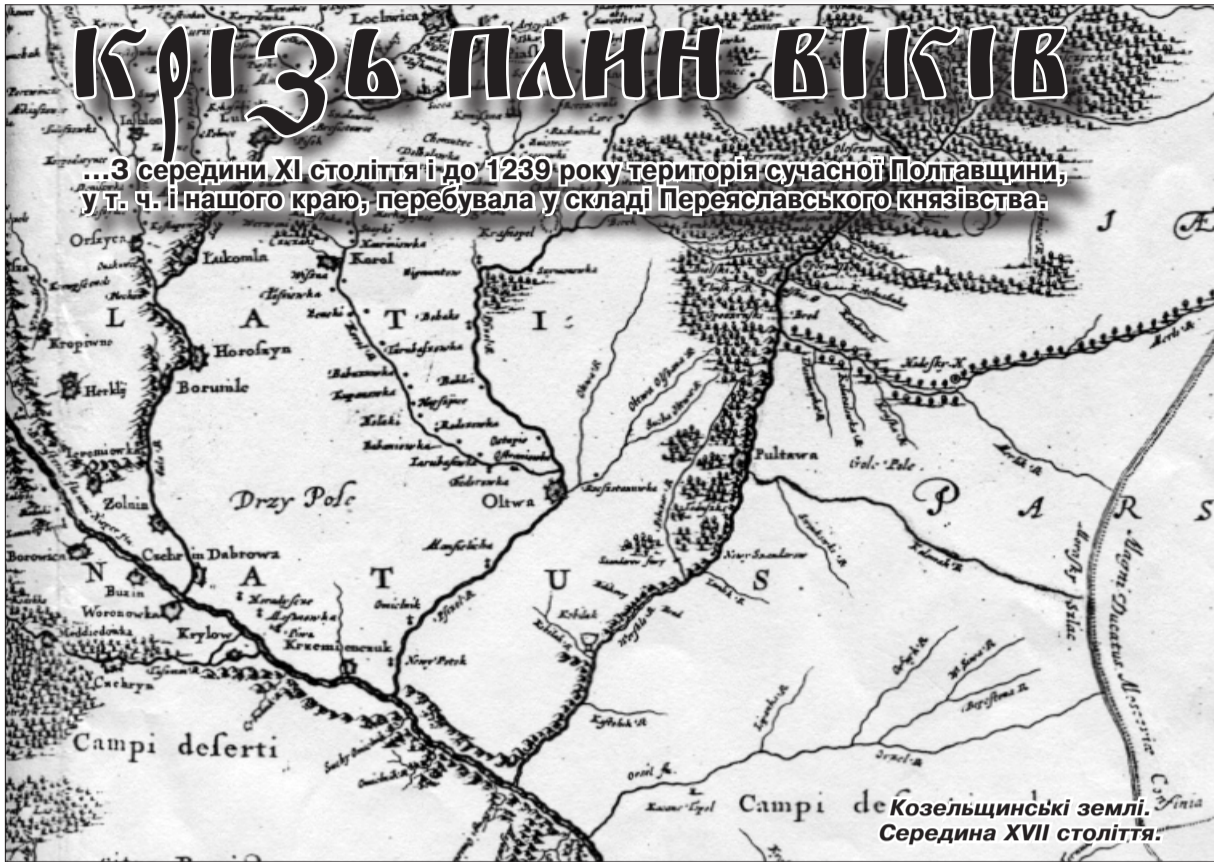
Крізь плин віків

…З середини XI століття і до 1239 року територія сучасної Полтавщини, у т. ч. і нашого краю, перебувала у складі Переяславського князівства.

Loclwica

Lublin

Lukomla

Karol

Orszyca

L A T I

Kropywno

Horoszyn

Herbly

Borumle

Drzy Pole

Oltwa

Pultawa

Zolnin

Cechrin Dabrowa

Borowica

N A T U S

Buzin

Woronowka

Krylow

Kremienczuk

Czehryn

Campi deserti

P A R S

J Æ

Campi de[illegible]

Козельщинські землі. Середина XVII століття.